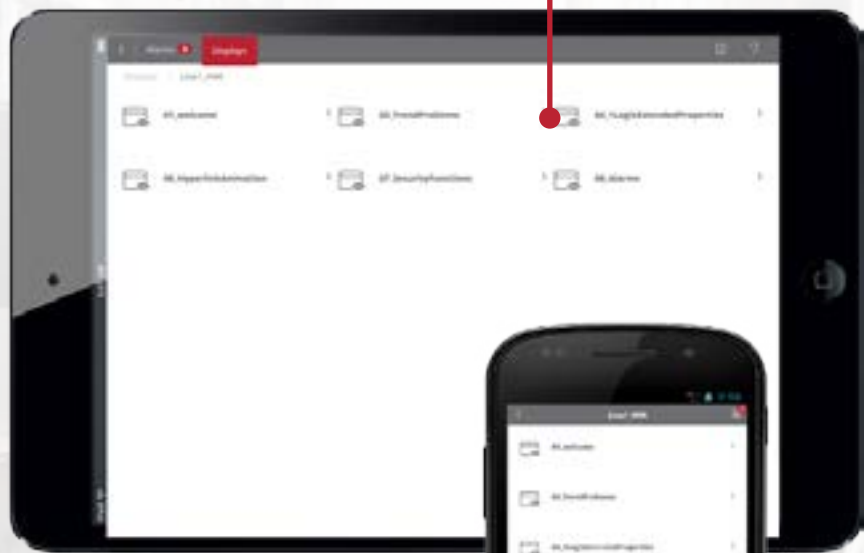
Alarms Displays

Displays Line1_HMI

01_welcome

02_TrendFunctions

03_ToggleExtendedProperties

04_HyperlinkAnimation

05_SecurityFunctions

06_Alarms

Line1_HMI

01_welcome

02_TrendFunctions

03_ToggleExtendedProperties